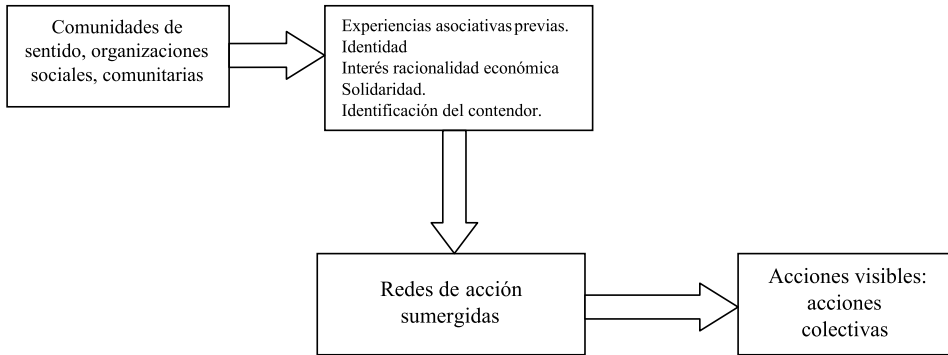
Comunidades de sentido, organizaciones sociales, comunitarias

Experiencias asociativas previas.
Identidad
Interés racionalidad económica
Solidaridad.
Identificación del contendor.

Redes de acción sumergidas

Acciones visibles: acciones colectivas